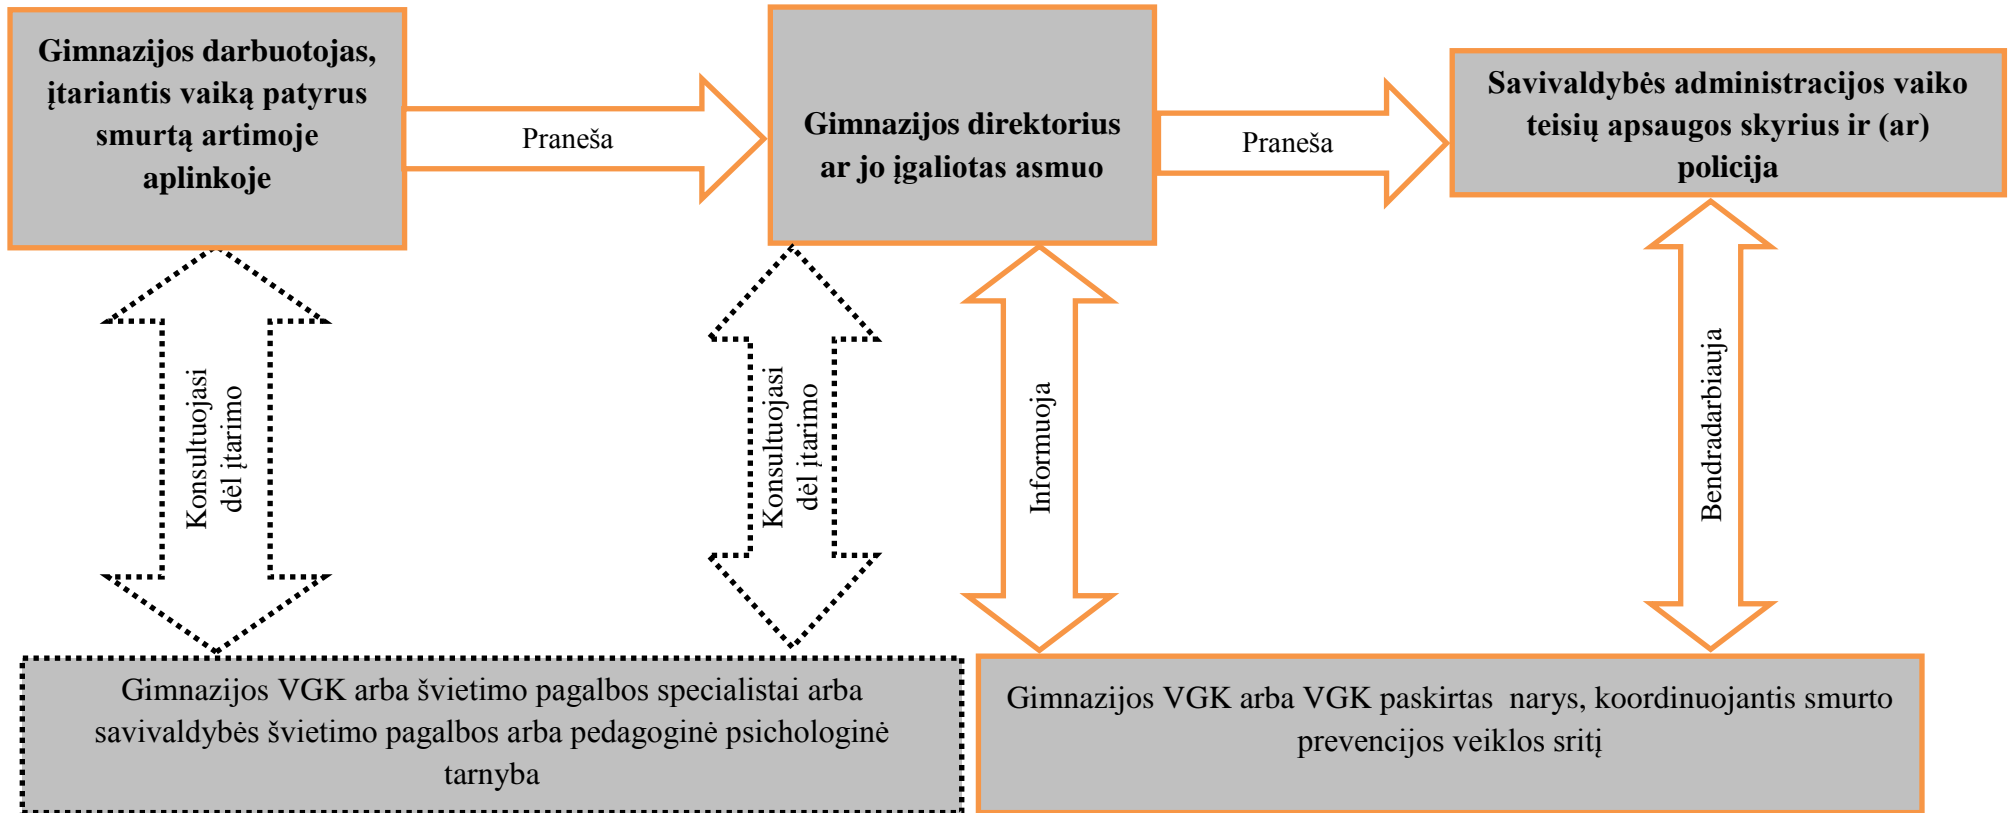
Gimnazijos darbuotojas, įtariantis vaiką patyrus smurtą artimoje aplinkoje

Praneša

Gimnazijos direktorius ar jo įgaliotas asmuo

Praneša

Savivaldybės administracijos vaiko teisių apsaugos skyrius ir (ar) policija

Konsultuojasi dėl įtarimo

Konsultuojasi dėl įtarimo

Informuoja

Bendradarbiauja

Gimnazijos VGK arba švietimo pagalbos specialistai arba savivaldybės švietimo pagalbos arba pedagoginė psichologinė tarnyba

Gimnazijos VGK arba VGK paskirtas narys, koordinuojantis smurto prevencijos veiklos sritį